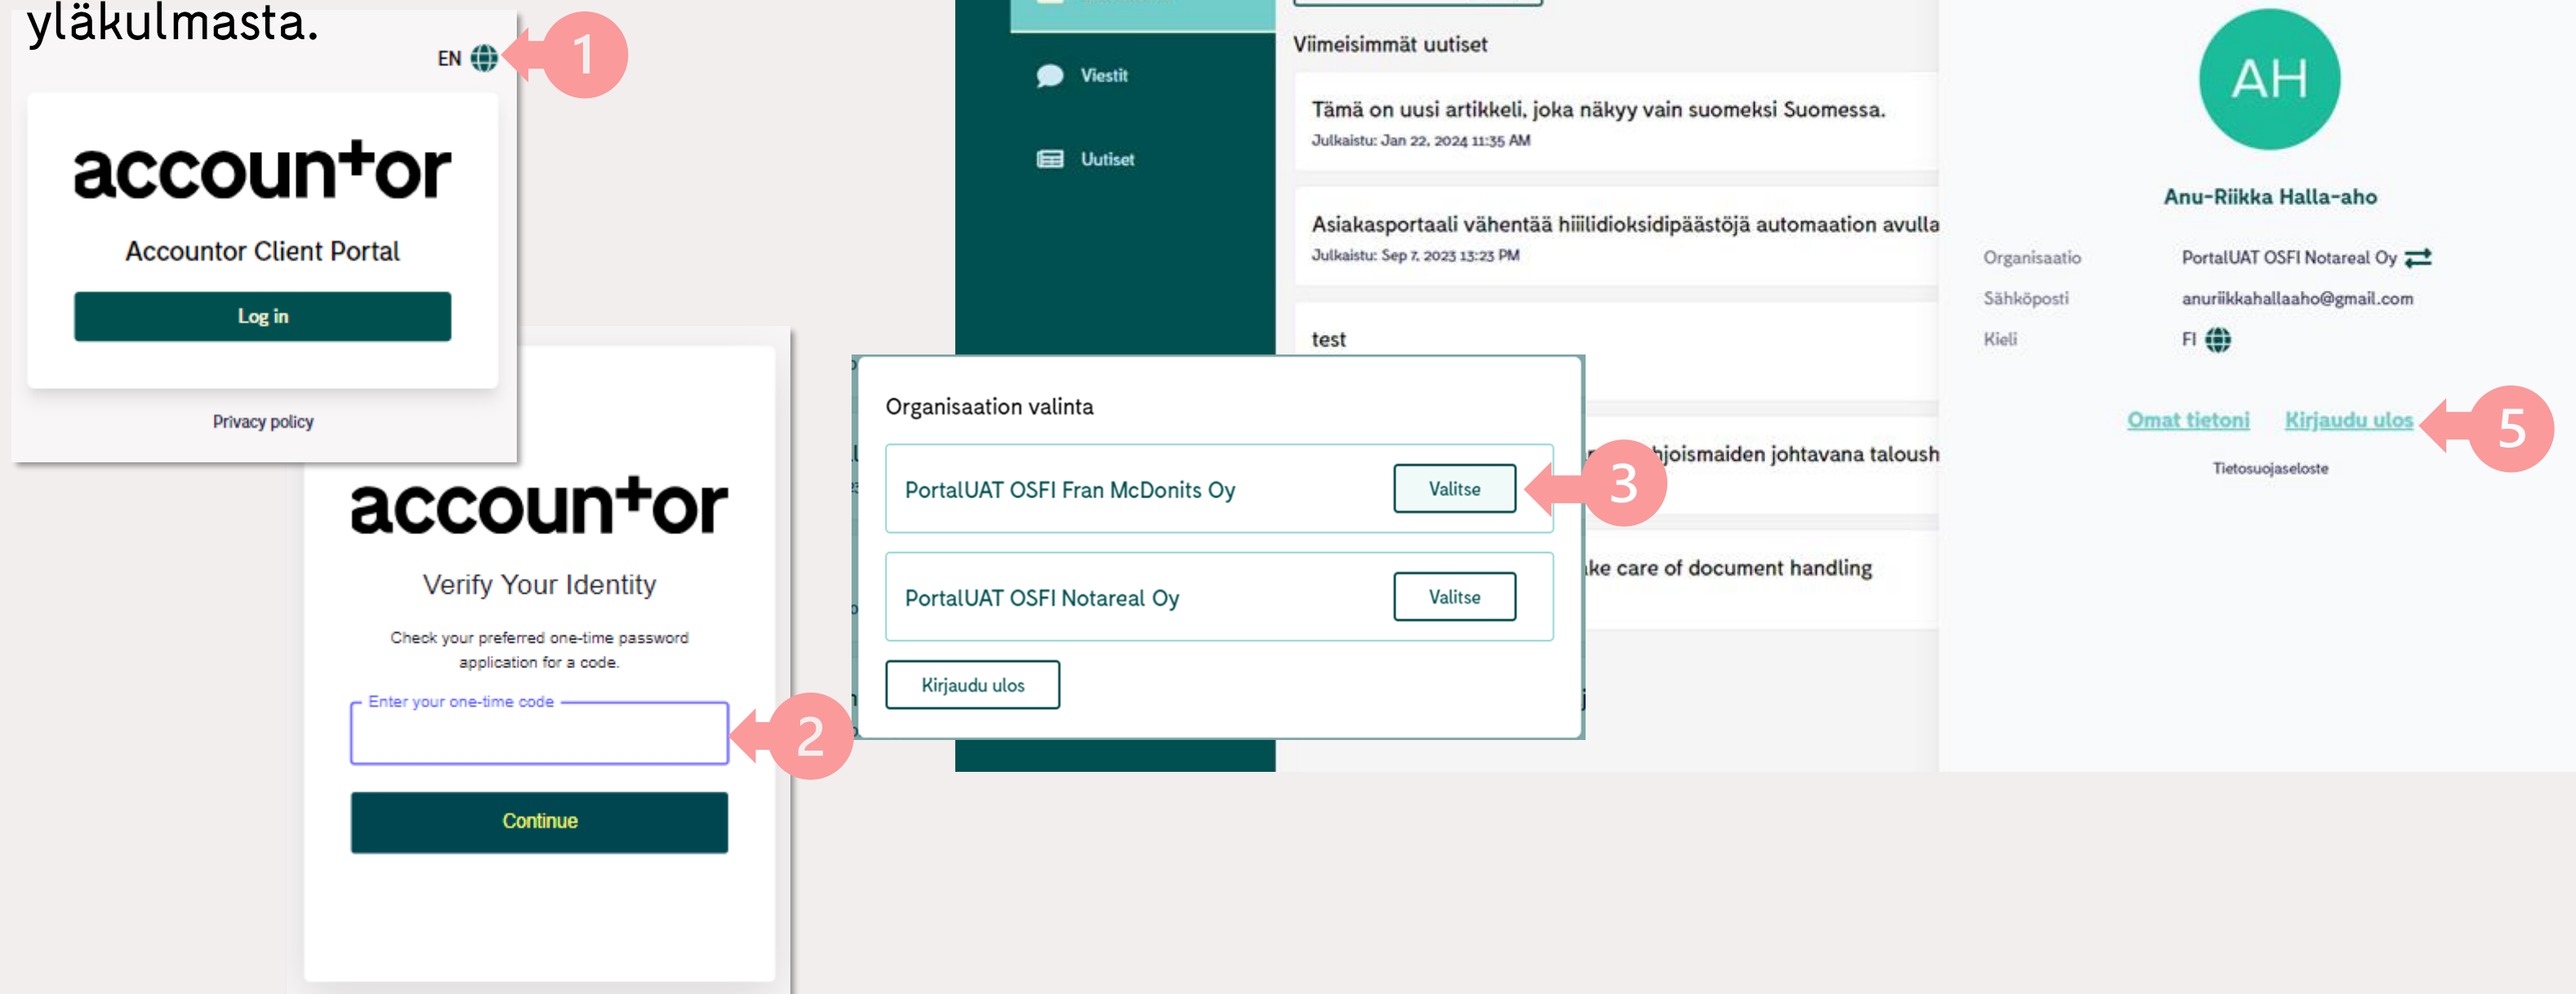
yläkulmasta.

EN

1

accountor

Accountor Client Portal

Log in

Privacy policy

accountor

Verify Your Identity

Check your preferred one-time password application for a code.

Enter your one-time code

2

Continue

Viestit

Uutiset

Viimeisimmät uutiset

Tämä on uusi artikkeli, joka näkyy vain suomeksi Suomessa.
Julkaistu: Jan 22, 2024 11:35 AM

Asiakasportaali vähentää hiilidioksidipäästöjä automaation avulla
Julkaistu: Sep 7, 2023 13:23 PM

test

Organisaation valinta

PortalUAT OSFI Fran McDonits Oy

Valitse

3

PortalUAT OSFI Notareal Oy

Valitse

Kirjaudu ulos

hjoismaiden johtavana taloush

ke care of document handling

AH

Anu-Riikka Halla-aho

Organisaatio PortalUAT OSFI Notareal Oy

Sähköposti anuriikkahallaaho@gmail.com

Kieli FI

Omat tietoni Kirjaudu ulos

5

Tietosuojaseloste